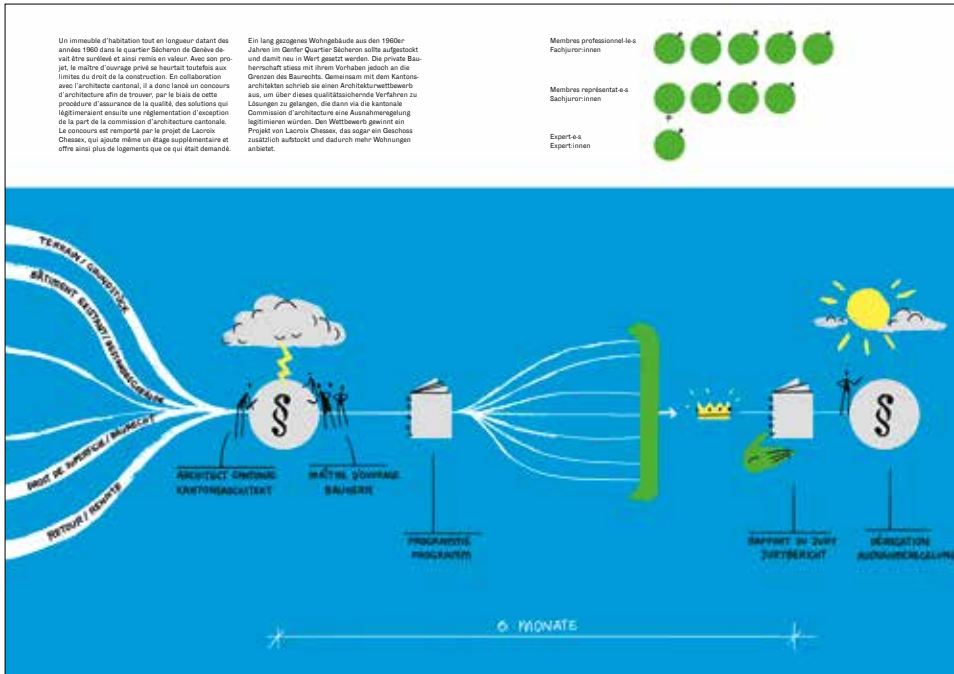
Un immeuble d'habitation tout en longueur datant des années 1960 dans le quartier Sécheron de Genève devait être surélevé et ainsi remis en valeur. Avec son projet, le maître d'ouvrage privé se heurtait toutefois aux limites du droit de la construction. En collaboration avec l'architecte cantonal, il a donc lancé un concours d'architecture afin de trouver, par le biais de cette procédure d'assurance de la qualité, des solutions qui légitimeraient ensuite une réglementation d'exception de la part de la commission d'architecture cantonale. Le concours est remporté par le projet de Lacroix Chessex, qui ajoute même un étage supplémentaire et offre ainsi plus de logements que ce qui était demandé.

Ein lang gezogenes Wohngebäude aus den 1960er Jahren im Genfer Quartier Sécheron sollte aufgestockt und damit neu in Wert gesetzt werden. Die private Bauherrschaft stiess mit ihrem Vorhaben jedoch an die Grenzen des Baurechts. Gemeinsam mit dem Kantonsarchitekten schrieb sie einen Architekturwettbewerb aus, um über dieses qualitätssichernde Verfahren zu Lösungen zu gelangen, die dann via die kantonale Commission d'architecture eine Ausnahmeregelung legitimieren würden. Den Wettbewerb gewinnt ein Projekt von Lacroix Chessex, das sogar ein Geschoss zusätzlich aufstockt und dadurch mehr Wohnungen anbietet.

Membres professionnel·le·s
Fachjuror:innen

Membres représentat·e·s
Sachjuror:innen

Expert·e·s
Expert:innen

TERRAIN / GRUNDSTÜCK
BÂTIMENT EXISTANT / BESTANDESGEBÄUDE
DROIT DE SUPERFICIE / BAURECHT
RETOUR / RENDITE

§

ARCHITECT CANTONAL
KANTONSARCHITEKT

MAÎTRE D'OUVRAGE
BAUHERR

PROGRAMME
PROGRAMM

RAPPORT DU JURY
JURYBERICHT

§

DÉROGATION
AUSNAHMEREGELUNG

6 MONATE